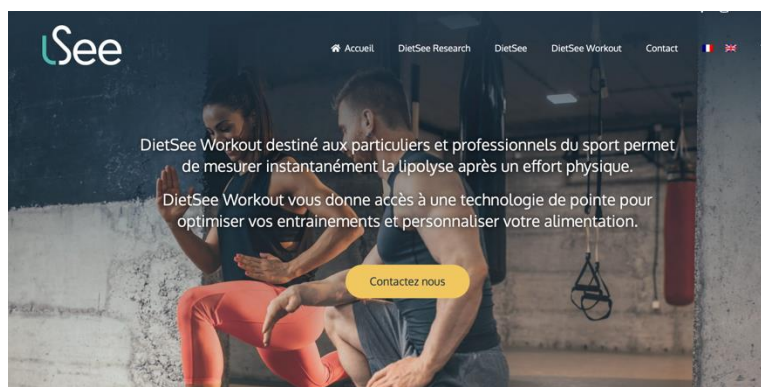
iSee

Accueil DietSee Research DietSee DietSee Workout Contact

DietSee Workout destiné aux particuliers et professionnels du sport permet de mesurer instantanément la lipolyse après un effort physique.

DietSee Workout vous donne accès à une technologie de pointe pour optimiser vos entrainements et personnaliser votre alimentation.

Contactez nous